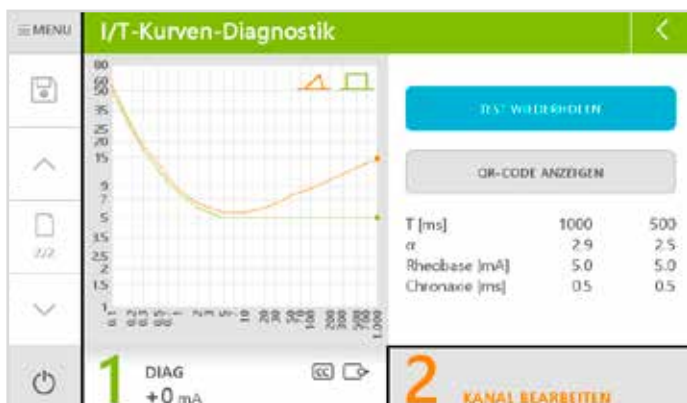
≡MENU
I/T-Kurven-Diagnostik

2/2

80
60
50
35
25
20
15
9
7
5
3.5
2.5
2
1.5
1

0.1 0.2 0.5 1 2 5 10 20 50 100 200 500 1,000

TEST WIEDERHOLEN

QR-CODE ANZEIGEN

| T [ms] | 1000 | 500 |
|---|---|---|
| α | 2.9 | 2.5 |
| Rheobase [mA] | 5.0 | 5.0 |
| Chronaxie [ms] | 0.5 | 0.5 |

1
DIAG
+0 mA
CC

2
KANAL BEARBEITEN